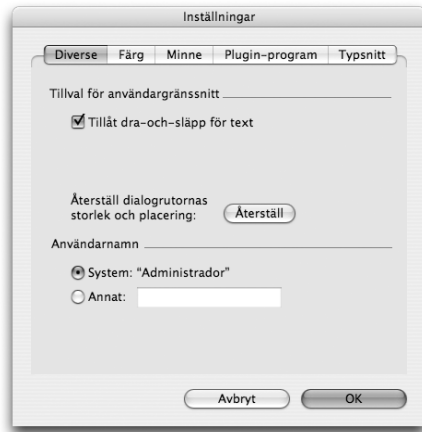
Inställningar

Diverse | Färg | Minne | Plugin-program | Typsnitt

Tillval för användargränssnitt

Tillåt dra-och-släpp för text

Återställ dialogrutornas storlek och placering: Återställ

Användarnamn

System: "Administrador"

Annat:

Avbryt | OK